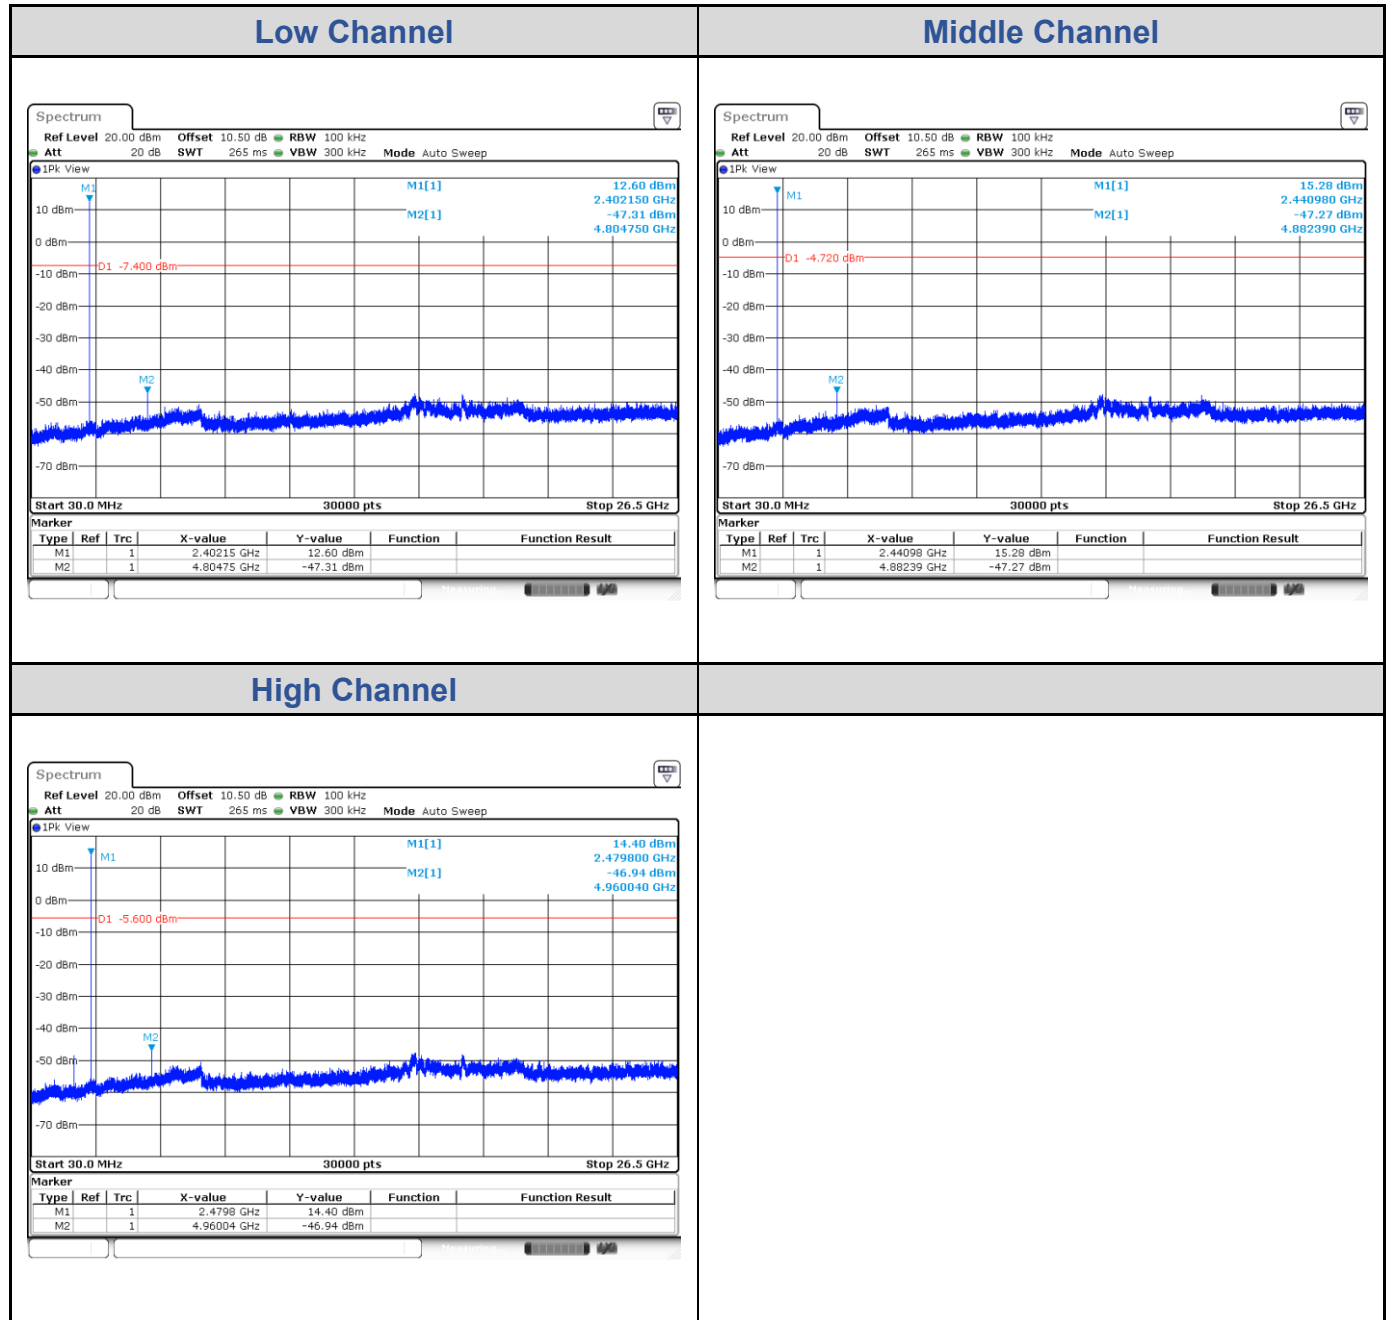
Low Channel

Spectrum
Ref Level 20.00 dBm Offset 10.50 dB RBW 100 kHz
Att 20 dB SWT 265 ms VBW 300 kHz Mode Auto Sweep
1Pk View
M1[1] 12.60 dBm 2.402150 GHz
M2[1] -47.31 dBm 4.804750 GHz
10 dBm
0 dBm
-10 dBm
-20 dBm
-30 dBm
-40 dBm
-50 dBm
-70 dBm
M1
M2
D1 -7.400 dBm
Start 30.0 MHz 30000 pts Stop 26.5 GHz
Marker

| Type | Ref | Trc | X-value | Y-value | Function | Function Result |
|---|---|---|---|---|---|---|
| M1 | | 1 | 2.40215 GHz | 12.60 dBm | | |
| M2 | | 1 | 4.80475 GHz | -47.31 dBm | | |

Middle Channel

Spectrum
Ref Level 20.00 dBm Offset 10.50 dB RBW 100 kHz
Att 20 dB SWT 265 ms VBW 300 kHz Mode Auto Sweep
1Pk View
M1[1] 15.28 dBm 2.440980 GHz
M2[1] -47.27 dBm 4.882390 GHz
10 dBm
0 dBm
-10 dBm
-20 dBm
-30 dBm
-40 dBm
-50 dBm
-70 dBm
M1
M2
D1 -4.720 dBm
Start 30.0 MHz 30000 pts Stop 26.5 GHz
Marker

| Type | Ref | Trc | X-value | Y-value | Function | Function Result |
|---|---|---|---|---|---|---|
| M1 | | 1 | 2.44098 GHz | 15.28 dBm | | |
| M2 | | 1 | 4.88239 GHz | -47.27 dBm | | |

High Channel

Spectrum
Ref Level 20.00 dBm Offset 10.50 dB RBW 100 kHz
Att 20 dB SWT 265 ms VBW 300 kHz Mode Auto Sweep
1Pk View
M1[1] 14.40 dBm 2.479800 GHz
M2[1] -46.94 dBm 4.960040 GHz
10 dBm
0 dBm
-10 dBm
-20 dBm
-30 dBm
-40 dBm
-50 dBm
-70 dBm
M1
M2
D1 -5.600 dBm
Start 30.0 MHz 30000 pts Stop 26.5 GHz
Marker

| Type | Ref | Trc | X-value | Y-value | Function | Function Result |
|---|---|---|---|---|---|---|
| M1 | | 1 | 2.4798 GHz | 14.40 dBm | | |
| M2 | | 1 | 4.96004 GHz | -46.94 dBm | | |